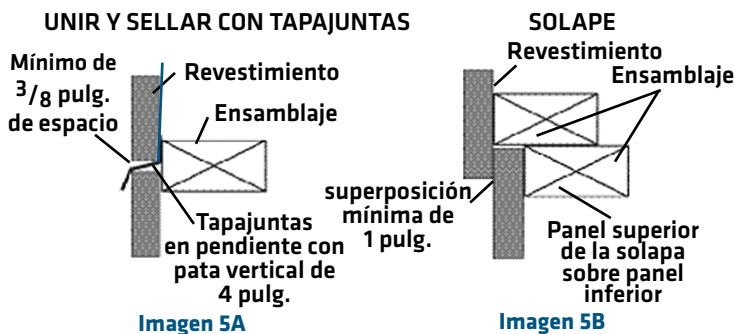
UNIR Y SELLAR CON TAPAJUNTAS

Mínimo de $^3/_8$ pulg. de espacio

Revestimiento

Ensamblaje

Tapajuntas en pendiente con pata vertical de 4 pulg.

Imagen 5A

SOLAPE

Revestimiento

Ensamblaje

superposición mínima de 1 pulg.

Panel superior de la solapa sobre panel inferior

Imagen 5B